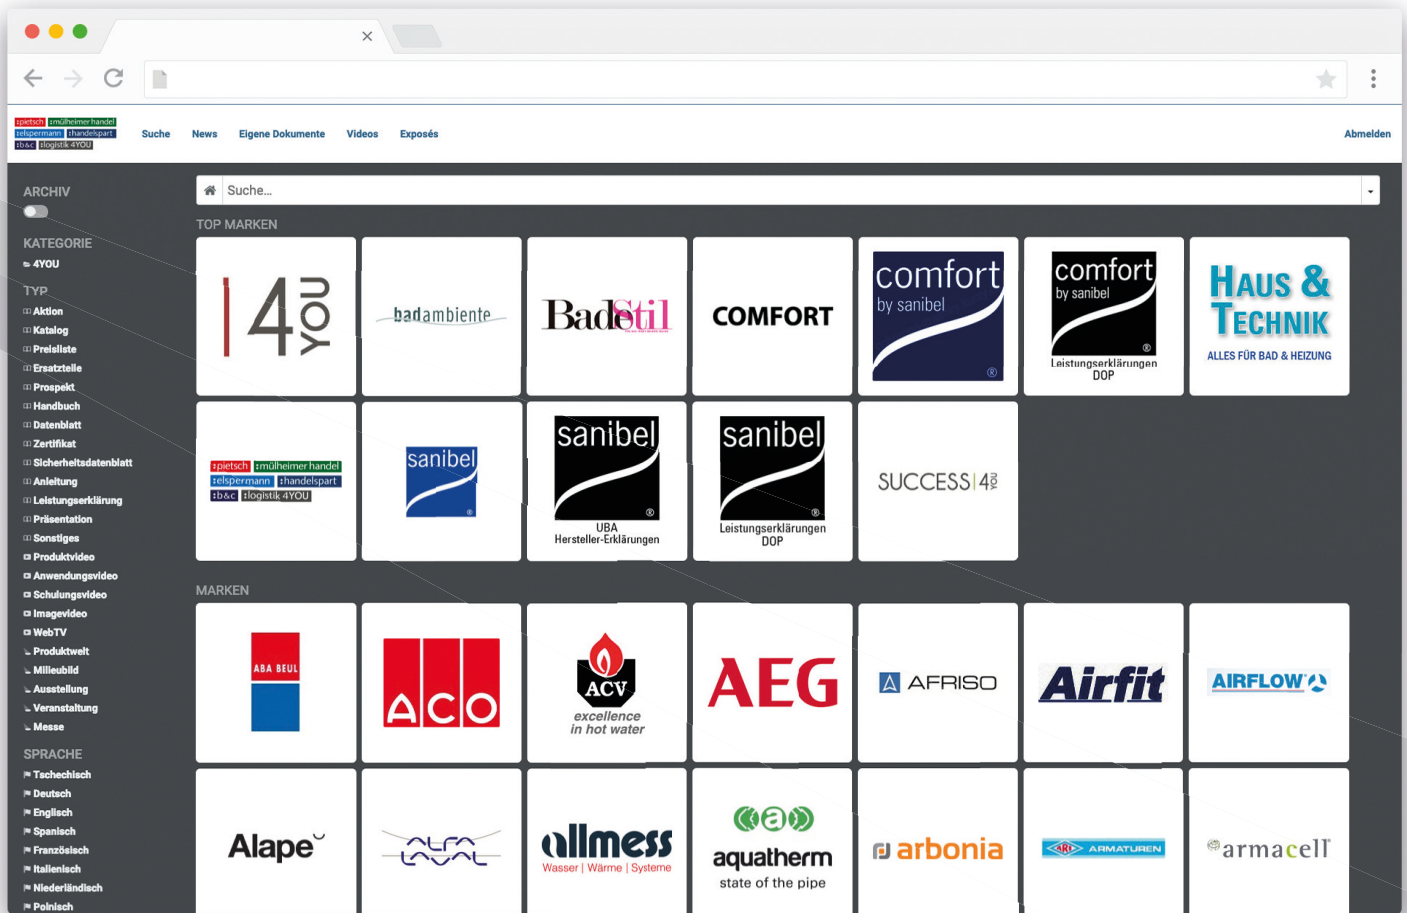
:pietsch :mülheimer handel :elspermann :handelspart :b&c :logistik 4YOU

Suche News Eigene Dokumente Videos Exposés Abmelden

ARCHIV

KATEGORIE
4YOU

TYP
Aktion
Katalog
Preisliste
Ersatzteile
Prospekt
Handbuch
Datenblatt
Zertifikat
Sicherheitsdatenblatt
Anleitung
Leistungserklärung
Präsentation
Sonstiges
Produktvideo
Anwendungsvideo
Schulungsvideo
Imagevideo
WebTV
Produktwelt
Milieubild
Ausstellung
Veranstaltung
Messe

SPRACHE
Tschechisch
Deutsch
Englisch
Spanisch
Französisch
Italienisch
Niederländisch
Polnisch

Suche...

TOP MARKEN

4 YOU

badambiente

BadStil

COMFORT

comfort by sanibel

comfort by sanibel Leistungserklärungen DOP

HAUS & TECHNIK ALLES FÜR BAD & HEIZUNG

:pietsch :mülheimer handel :elspermann :handelspart :b&c :logistik 4YOU

sanibel

sanibel UBA Hersteller-Erklärungen

sanibel Leistungserklärungen DOP

SUCCESS 4 YOU

MARKEN

ABA BEUL

ACO

ACV excellence in hot water

AEG

AFRISO

Airfit

AIRFLOW

Alape

ALFA LAVAL

allmess Wasser | Wärme | Systeme

aquatherm state of the pipe

arbonia

ARI ARMATUREN

armacell